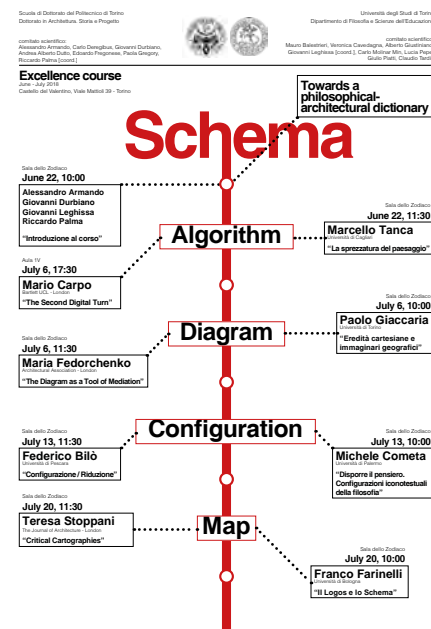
Scuola di Dottorato del Politecnico di Torino
Dottorato in Architettura. Storia e Progetto

comitato scientifico:
Alessandro Armando, Carlo Deregibus, Giovanni Durbiano, Andrea Alberto Dutto, Edoardo Piegonese, Paola Gregory, Riccardo Palma [coord.]

Università degli Studi di Torino
Dipartimento di Filosofia e Scienze dell'Educazione

comitato scientifico:
Mauro Balestrieri, Veronica Cavedagna, Alberto Giustiniano, Giovanni Leghissa [coord.], Carlo Molinar Min, Lucia Pepe, Giulio Piatti, Claudio Tardi

Excellence course
June - July 2016
Castello del Valentino, Viale Mattioli 39 - Torino

Towards a philosophical-architectural dictionary

Schema

Sala dello Zodiaco
June 22, 10:00
Alessandro Armando
Giovanni Durbiano
Giovanni Leghissa
Riccardo Palma
"Introduzione al corso"

Algorithm

Sala dello Zodiaco
June 22, 11:30
Marcello Tanca
Università di Cagliari
"La sprezzatura del paesaggio"

Aula 1V
July 6, 17:30
Mario Carpo
Bartlett UCL - London
"The Second Digital Turn"

Sala dello Zodiaco
July 6, 10:00
Paolo Giaccaria
Università di Torino
"Eredità cartesiane e immaginari geografici"

Diagram

Sala dello Zodiaco
July 6, 11:30
Maria Fedorchenko
Architectural Association - London
"The Diagram as a Tool of Mediation"

Configuration

Sala dello Zodiaco
July 13, 11:30
Federico Bilò
Università di Pescara
"Configurazione / Riduzione"

Sala dello Zodiaco
July 13, 10:00
Michele Cometa
Università di Palermo
"Disporre il pensiero. Configurazioni iconotestuali della filosofia"

Sala dello Zodiaco
July 20, 11:30
Teresa Stoppani
The Journal of Architecture - London
"Critical Cartographies"

Map

Sala dello Zodiaco
July 20, 10:00
Franco Farinelli
Università di Bologna
"Il Logos e lo Schema"